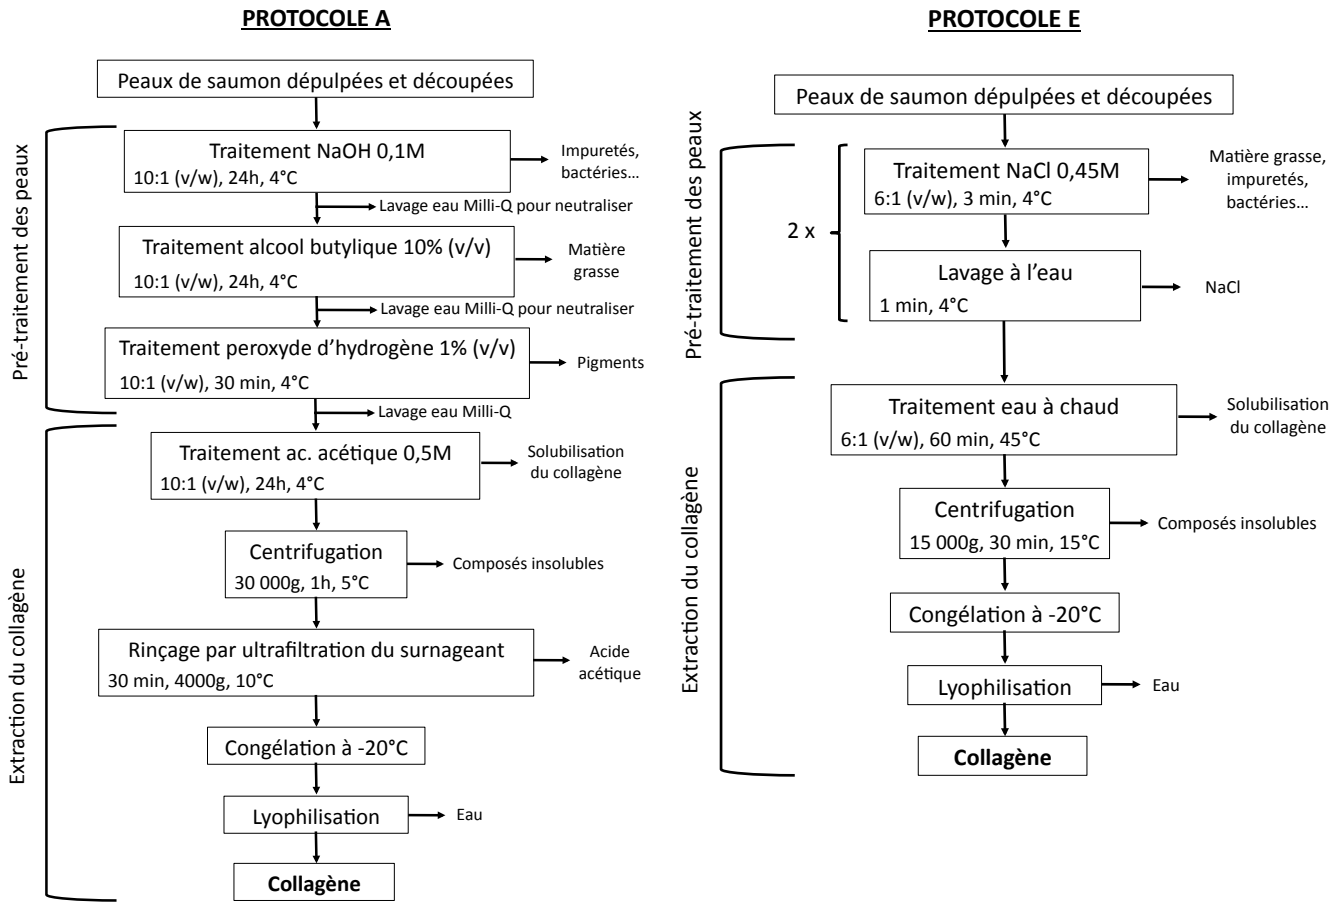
PROTOCOLE A

Peaux de saumon dépulpées et découpées

Pré-traitement des peaux

Traitement NaOH 0,1M
10:1 (v/w), 24h, 4°C

Impuretés, bactéries…

Lavage eau Milli-Q pour neutraliser

Traitement alcool butylique 10% (v/v)
10:1 (v/w), 24h, 4°C

Matière grasse

Lavage eau Milli-Q pour neutraliser

Traitement peroxyde d'hydrogène 1% (v/v)
10:1 (v/w), 30 min, 4°C

Pigments

Lavage eau Milli-Q

Extraction du collagène

Traitement ac. acétique 0,5M
10:1 (v/w), 24h, 4°C

Solubilisation du collagène

Centrifugation
30 000g, 1h, 5°C

Composés insolubles

Rinçage par ultrafiltration du surnageant
30 min, 4000g, 10°C

Acide acétique

Congélation à -20°C

Lyophilisation

Eau

Collagène

PROTOCOLE E

Peaux de saumon dépulpées et découpées

Pré-traitement des peaux

2 x

Traitement NaCl 0,45M
6:1 (v/w), 3 min, 4°C

Matière grasse, impuretés, bactéries…

Lavage à l'eau
1 min, 4°C

NaCl

Extraction du collagène

Traitement eau à chaud
6:1 (v/w), 60 min, 45°C

Solubilisation du collagène

Centrifugation
15 000g, 30 min, 15°C

Composés insolubles

Congélation à -20°C

Lyophilisation

Eau

Collagène